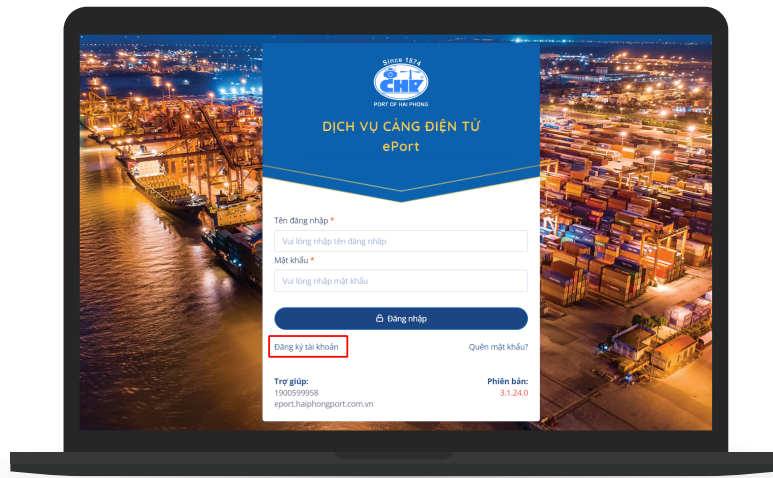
Since 1874
CHP
PORT OF HAI PHONG

DỊCH VỤ CẢNG ĐIỆN TỬ
ePort

Tên đăng nhập *
Vui lòng nhập tên đăng nhập
Mật khẩu *
Vui lòng nhập mật khẩu
Đăng nhập
Đăng ký tài khoản
Quên mật khẩu?

Trợ giúp:
1900599958
eport.haiphongport.com.vn
Phiên bản:
3.1.24.0